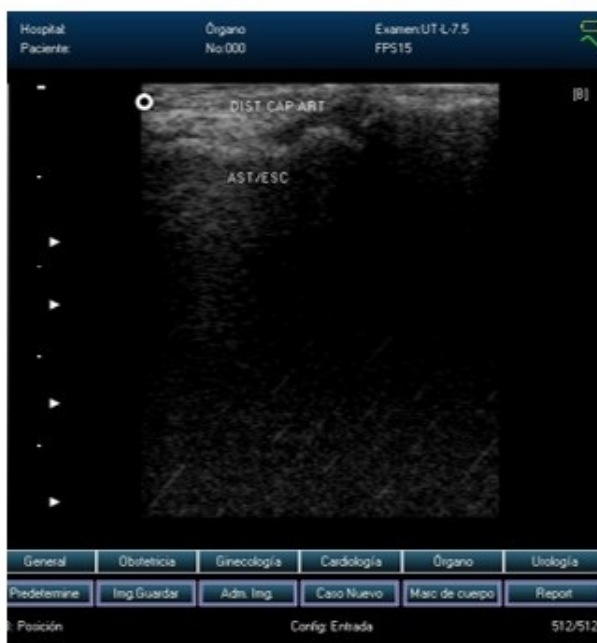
Hospital:
Paciente:

Órgano
No:000

Examen:UT-L-7.5
FPS15

[B]

DIST CAP ART

AST/ESC

General | Obstetricia | Ginecología | Cardiología | Órgano | Urología

Predetermine | Img.Guardar | Adm. Img. | Caso Nuevo | Marc de cuerpo | Report

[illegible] Posición

Config: Entrada

512/512